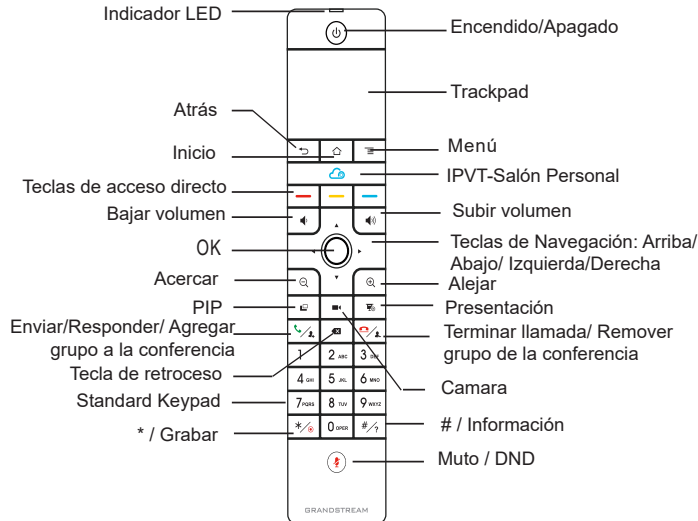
Indicador LED
Encendido/Apagado
Trackpad
Atrás
Menú
Inicio
IPVT-Salón Personal
Teclas de acceso directo
Bajar volumen
Subir volumen
OK
Teclas de Navegación: Arriba/ Abajo/ Izquierda/Derecha
Acercar
Alejar
PIP
Presentación
Enviar/Responder/ Agregar grupo a la conferencia
Terminar llamada/ Remover grupo de la conferencia
Tecla de retroceso
Camara
Standard Keypad
* / Grabar
# / Información
Muto / DND
1
2 ABC
3 DEF
4 GHI
5 JKL
6 MNO
7 PQRS
8 TUV
9 WXYZ
0 OPER
GRANDSTREAM